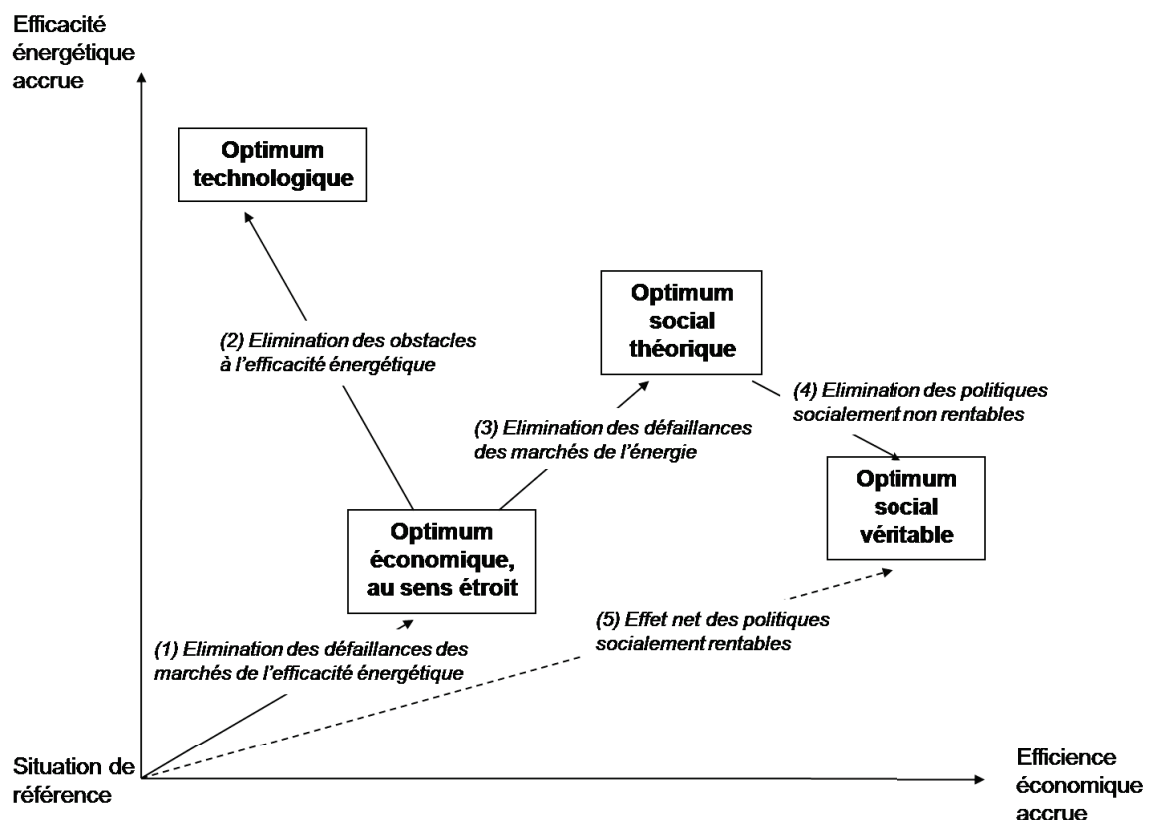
Efficacité énergétique accrue

Optimum technologique

(2) Elimination des obstacles à l'efficacité énergétique

Optimum social théorique

(4) Elimination des politiques socialement non rentables

(3) Elimination des défaillances des marchés de l'énergie

Optimum social véritable

Optimum économique, au sens étroit

(5) Effet net des politiques socialement rentables

(1) Elimination des défaillances des marchés de l'efficacité énergétique

Situation de référence

Efficience économique accrue